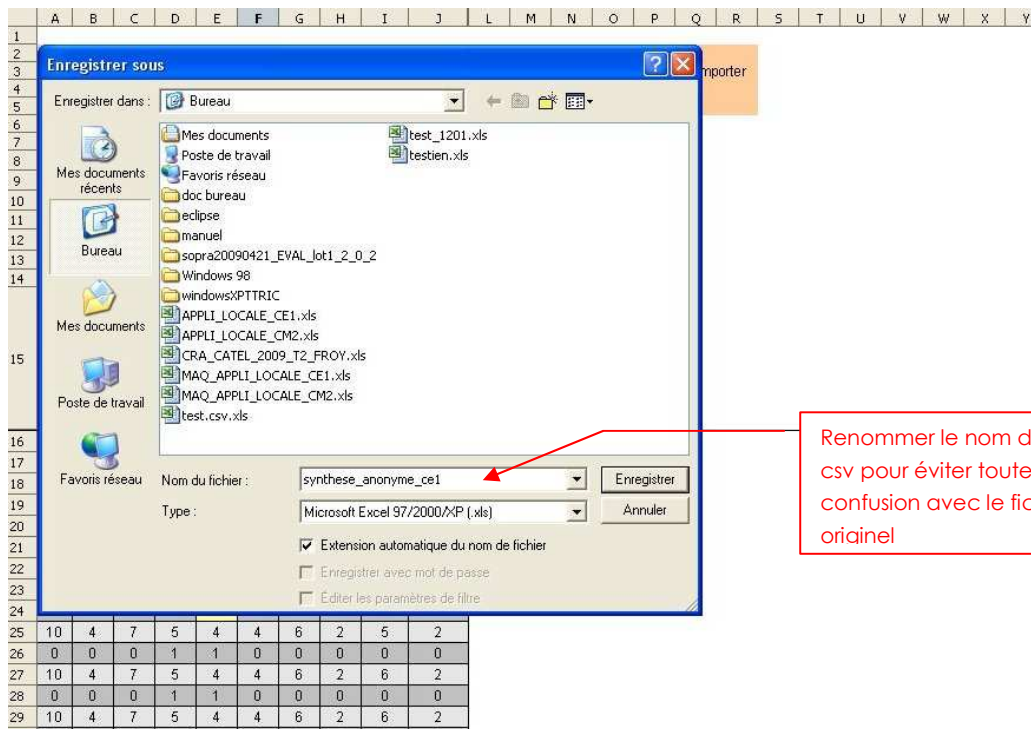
| A | B | C | D | E | F | G | H | I | J | L | M | N | O | P | Q | R | S | T | U | V | W | X | Y |
|---|---|---|---|---|---|---|---|---|---|---|---|---|---|---|---|---|---|---|---|---|---|---|---|

1
2
3
4
5
6
7
8
9
10
11
12
13
14
15
16
17
18
19
20
21
22
23
24

Enregistrer sous

?

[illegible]mporter

Enregistrer dans : Bureau

Mes documents récents
Bureau
Mes documents
Poste de travail
Favoris réseau

Mes documents
Poste de travail
Favoris réseau
doc bureau
eclipse
manuel
sopra20090421_EVAL_lot1_2_0_2
Windows 98
windowsXPTTRIC
APPLI_LOCALE_CE1.xls
APPLI_LOCALE_CM2.xls
CRA_CATEL_2009_T2_FROY.xls
MAQ_APPLI_LOCALE_CE1.xls
MAQ_APPLI_LOCALE_CM2.xls
test.csv.xls
test_1201.xls
testien.xls

Nom du fichier : synthese_anonyme_ce1
Enregistrer
Type : Microsoft Excel 97/2000/XP (.xls)
Annuler

Extension automatique du nom de fichier
Enregistrer avec mot de passe
Éditer les paramètres de filtre

Renommer le nom d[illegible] csv pour éviter toute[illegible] confusion avec le fi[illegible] originel

| 25 | 10 | 4 | 7 | 5 | 4 | 4 | 6 | 2 | 5 | 2 |
|---|---|---|---|---|---|---|---|---|---|---|
| 26 | 0 | 0 | 0 | 1 | 1 | 0 | 0 | 0 | 0 | 0 |
| 27 | 10 | 4 | 7 | 5 | 4 | 4 | 6 | 2 | 6 | 2 |
| 28 | 0 | 0 | 0 | 1 | 1 | 0 | 0 | 0 | 0 | 0 |
| 29 | 10 | 4 | 7 | 5 | 4 | 4 | 6 | 2 | 6 | 2 |